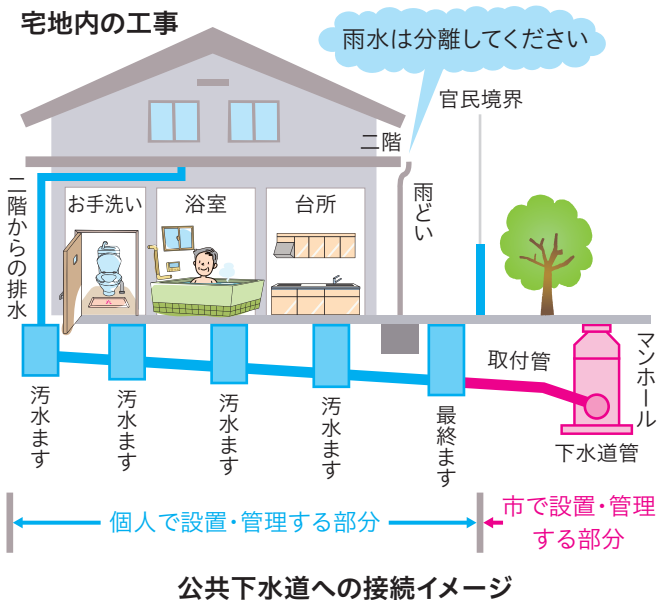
宅地内の工事

雨水は分離してください

官民境界

二階

二階からの排水

お手洗い

浴室

台所

雨どい

マンホール

取付管

下水道管

汚水ます

汚水ます

汚水ます

汚水ます

最終ます

個人で設置・管理する部分

市で設置・管理する部分

公共下水道への接続イメージ